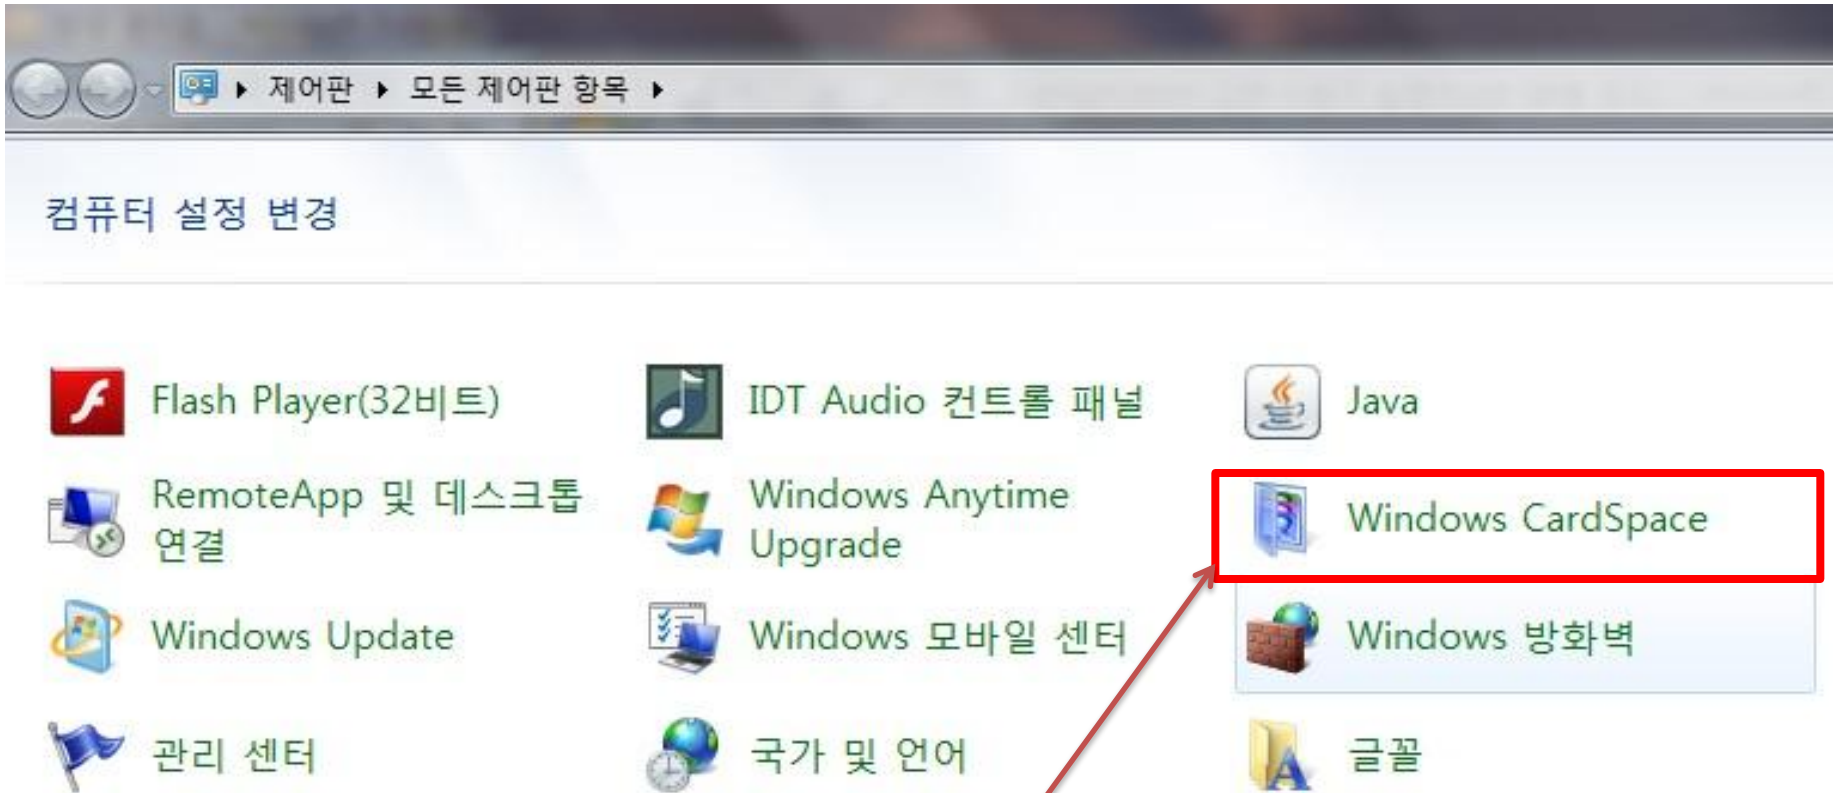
▸ 제어판 ▸ 모든 제어판 항목 ▸

컴퓨터 설정 변경

Flash Player(32비트)

IDT Audio 컨트롤 패널

Java

RemoteApp 및 데스크톱 연결

Windows Anytime Upgrade

Windows CardSpace

Windows Update

Windows 모바일 센터

Windows 방화벽

관리 센터

국가 및 언어

글꼴